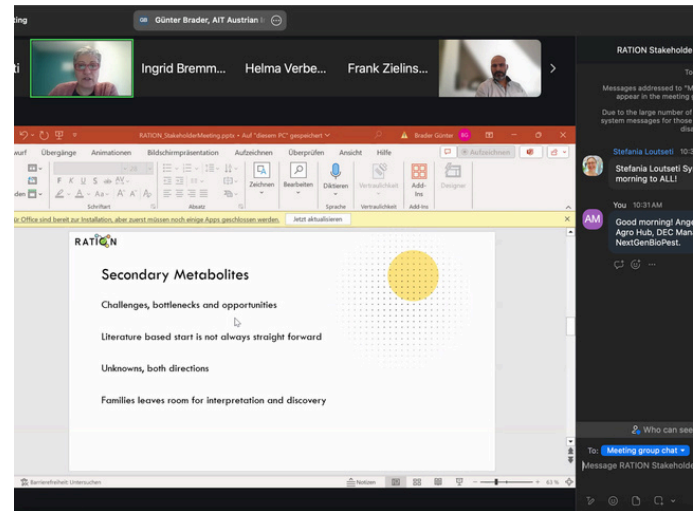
ting

GB Günter Brader, AIT Austrian I

ti

Ingrid Bremm...

Helma Verbe...

Frank Zielins...

RATION_StakeholderMeeting.pptx • Auf "diesem PC" gespeichert

Brader Günter BG

wurf Übergänge Animationen Bildschirmpräsentation Aufzeichnen Überprüfen Ansicht Hilfe

Aufzeichnen

Zeichnen Bearbeiten Diktieren Vertraulichkeit Add-Ins Designer

Schriftart Absatz Sprache Vertraulichkeit Add-Ins

r Office sind bereit zur Installation, aber zuerst müssen noch einige Apps geschlossen werden. Jetzt aktualisieren

RATION

Secondary Metabolites

Challenges, bottlenecks and opportunities

Literature based start is not always straight forward

Unknowns, both directions

Families leaves room for interpretation and discovery

Barrierefreiheit: Untersuchen

Notizen

63 %

RATION Stakeholde

To

Messages addressed to "M appear in the meeting

Due to the large number of system messages for those dis

Stefania Loutseti 10:

Stefania Loutseti Sy morning to ALL!

You 10:31 AM

AM

Good morning! Ange Agro Hub, DEC Mana NextGenBioPest.

Who can see

To: Meeting group chat

Message RATION Stakeholde